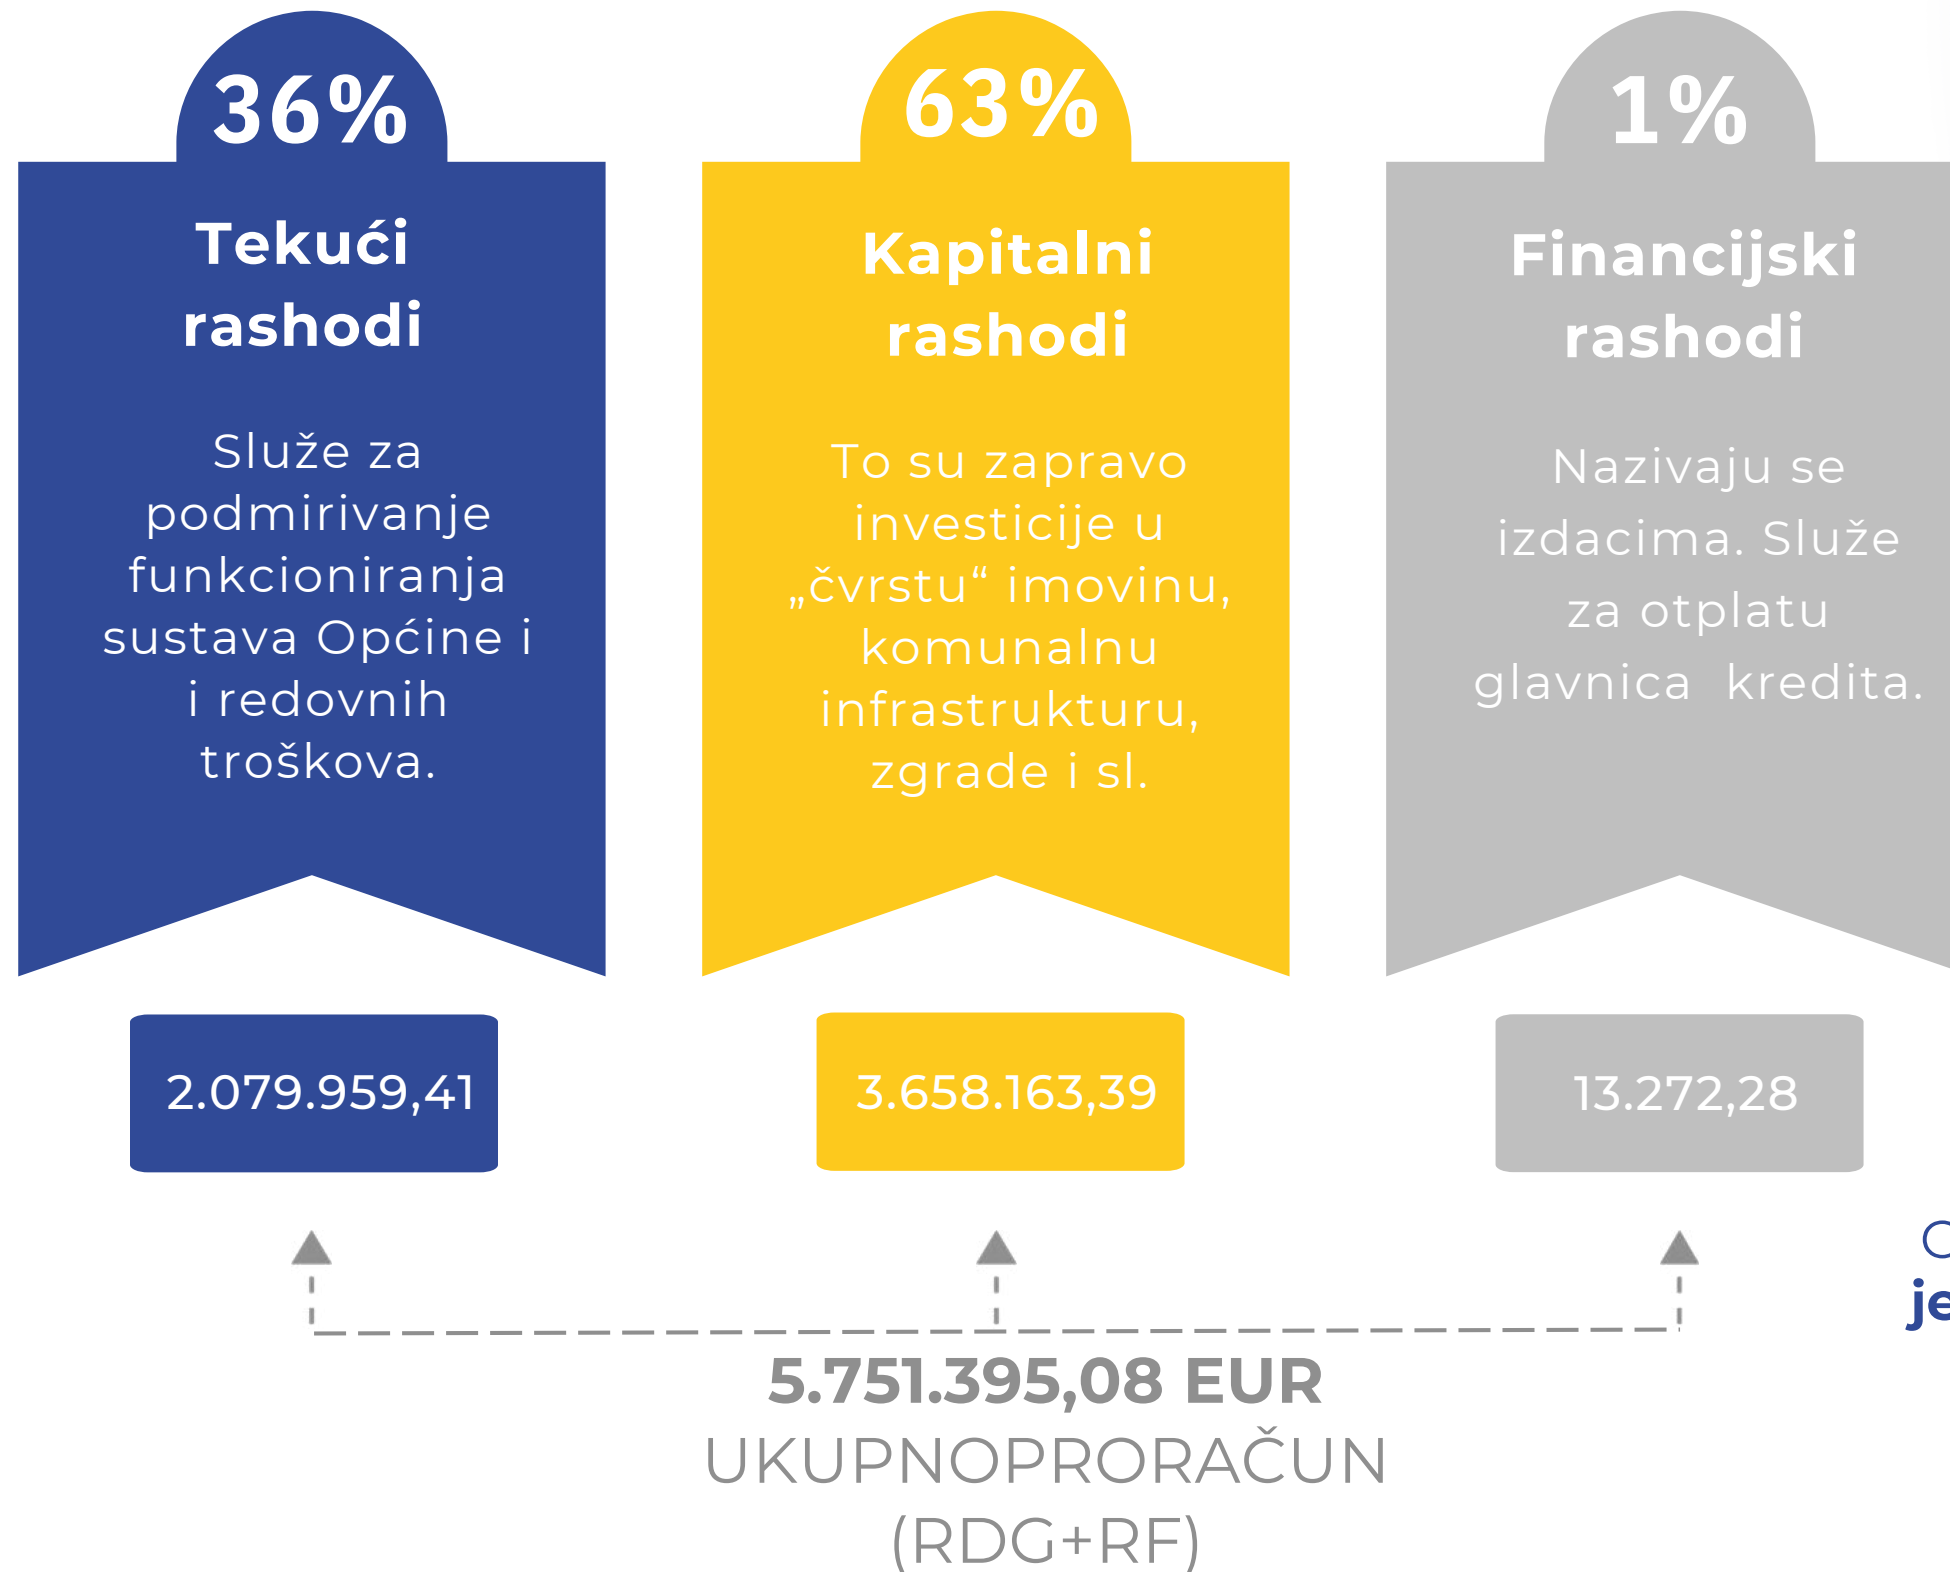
36%

Tekući rashodi

Služe za podmirivanje funkcioniranja sustava Općine i i redovnih troškova.

63%

Kapitalni rashodi

To su zapravo investicije u „čvrstu“ imovinu, komunalnu infrastrukturu, zgrade i sl.

1%

Financijski rashodi

Nazivaju se izdacima. Služe za otplatu glavnica kredita.

2.079.959,41

3.658.163,39

13.272,28

5.751.395,08 EUR
UKUPNOPRORAČUN
(RDG+RF)

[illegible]
je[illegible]